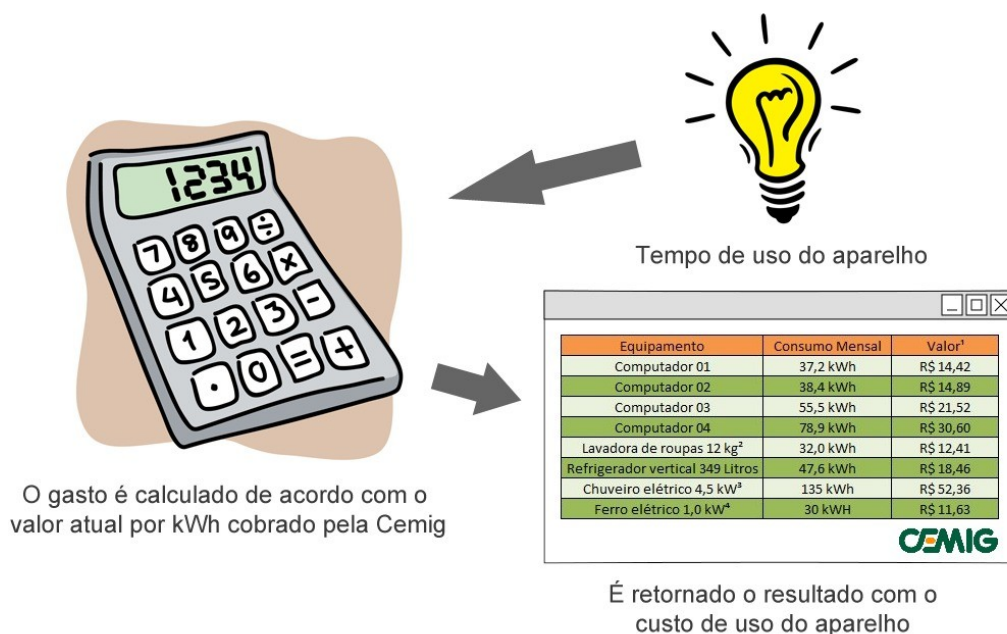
1234

7 8 9 ÷
4 5 6 ×
1 2 3 −
. 0 = +

Tempo de uso do aparelho

| Equipamento | Consumo Mensal | Valor¹ |
|---|---|---|
| Computador 01 | 37,2 kWh | R$ 14,42 |
| Computador 02 | 38,4 kWh | R$ 14,89 |
| Computador 03 | 55,5 kWh | R$ 21,52 |
| Computador 04 | 78,9 kWh | R$ 30,60 |
| Lavadora de roupas 12 kg² | 32,0 kWh | R$ 12,41 |
| Refrigerador vertical 349 Litros | 47,6 kWh | R$ 18,46 |
| Chuveiro elétrico 4,5 kW³ | 135 kWh | R$ 52,36 |
| Ferro elétrico 1,0 kW⁴ | 30 kWH | R$ 11,63 |

CEMIG

O gasto é calculado de acordo com o valor atual por kWh cobrado pela Cemig

É retornado o resultado com o custo de uso do aparelho